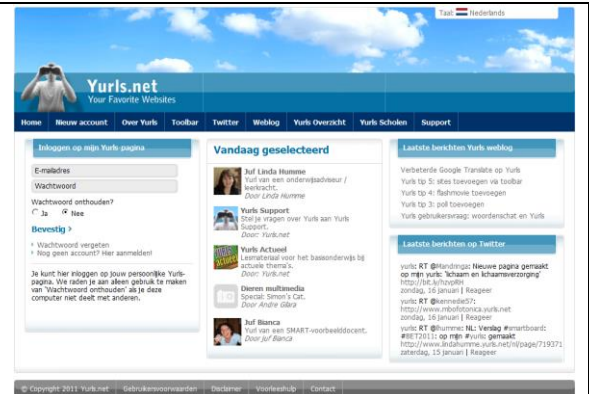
Taal: Nederlands

Yurls.net
Your Favorite Websites

Home | Nieuw account | Over Yurls | Toolbar | Twitter | Weblog | Yurls Overzicht | Yurls Scholen | Support

Inloggen op mijn Yurls pagina

E-mailadres
Wachtwoord
Wachtwoord onthouden?
Ja Nee
Bevestig ›
› Wachtwoord vergeten
› Nog geen account? Hier aanmelden!

Je kunt hier inloggen op jouw persoonlijke Yurls-pagina. We raden je aan alleen gebruik te maken van 'Wachtwoord onthouden' als je deze computer niet deelt met anderen.

Vandaag geselecteerd

Juf Linda Humme
Yurl van een onderwijsadviseur / leerkracht.
Door Linda Humme

Yurls Support
Stel je vragen over Yurls aan Yurls Support.
Door: Yurls.net

Yurls Actueel
Lesmateriaal voor het basisonderwijs bij actuele thema's.
Door: Yurls.net

Dieren multimedia
Special: Simon's Cat.
Door Andre Gibra

Juf Bianca
Yurl van een SMART-voorbeelddocent.
Door juf Bianca

Laatste berichten Yurls weblog

Verbeterde Google Translate op Yurls
Yurls tip 5: sites toevoegen via toolbar
Yurls tip 4: flashmovie toevoegen
Yurls tip 3: poll toevoegen
Yurls gebruikersvraag: woordenschat en Yurls

Laatste berichten op Twitter

yurls: RT @Mandringa: Nieuwe pagina gemaakt op mijn Yurls: 'lichaam en lichaamsverzorging' http://bit.ly/hzvp8H
zondag, 16 januari | Reageer
yurls: RT @kennedie57: http://www.mbofotonica.yurls.net
zondag, 16 januari | Reageer
yurls: RT @lhumme: NL: Verslag #smartboard: #BET2011: op mijn #yurls gemaakt http://www.lindahumme.yurls.net/nl/page/719371
zaterdag, 15 januari | Reageer

© Copyright 2011 Yurls.net | Gebruikersvoorwaarden | Disclaimer | Voorleeshulp | Contact